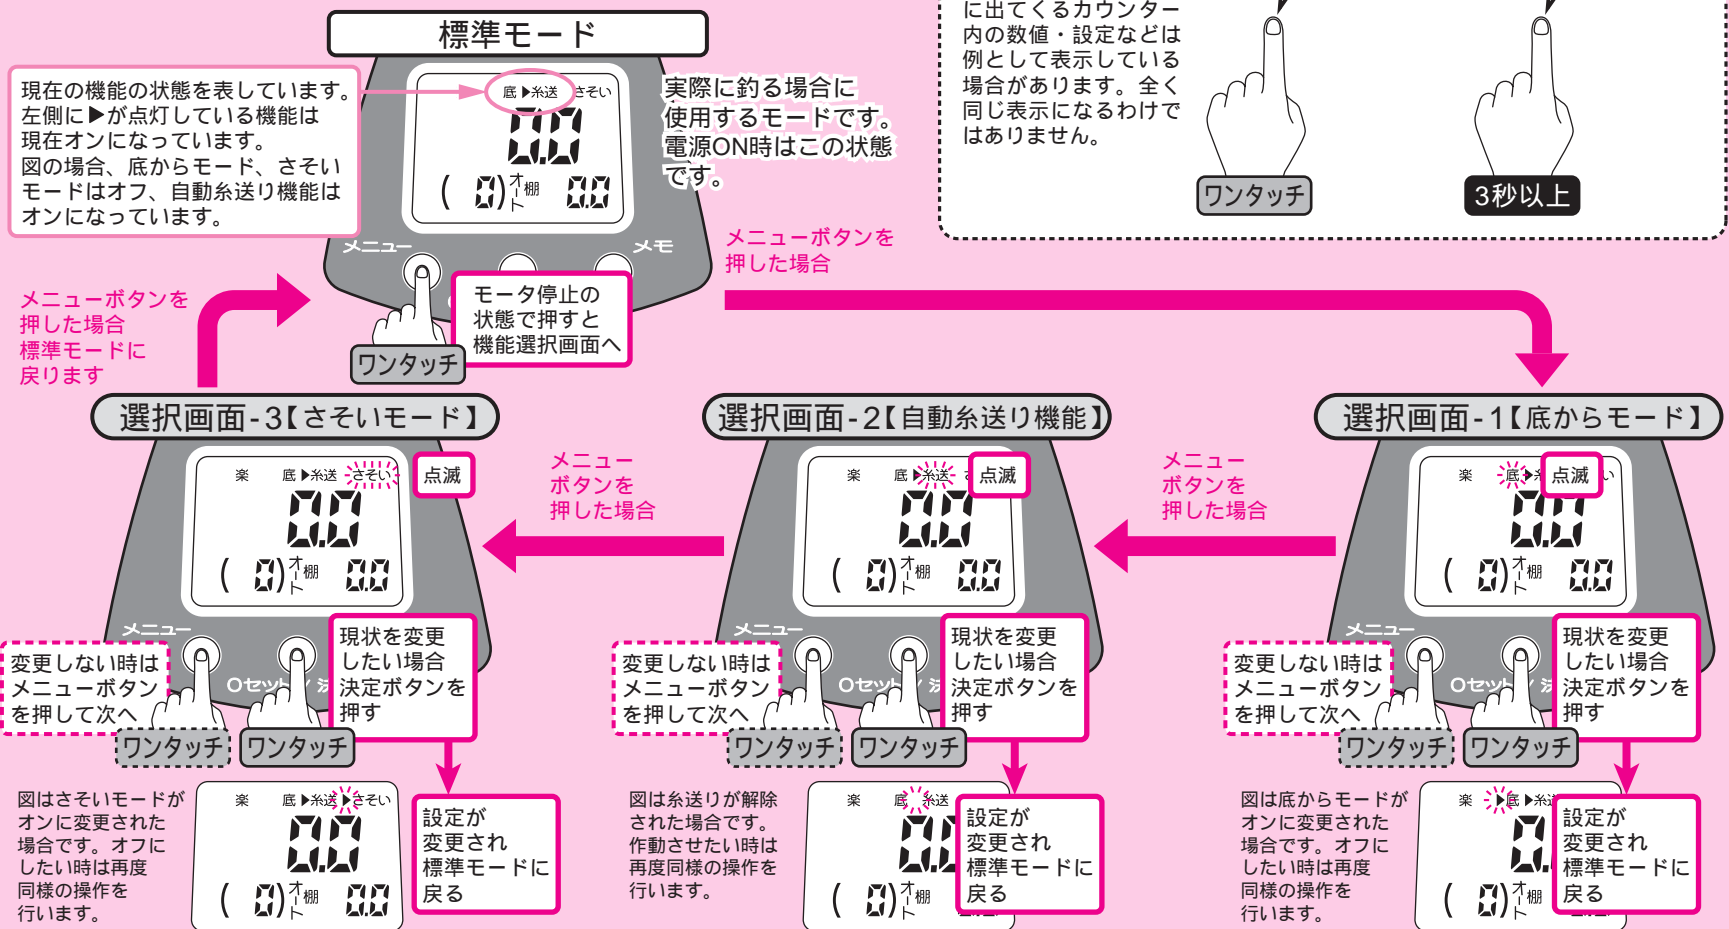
標準モード

現在の機能の状態を表しています。左側に▶が点灯している機能は現在オンになっています。
図の場合、底からモード、さそいモードはオフ、自動糸送り機能はオンになっています。

底 ▶糸送 さそい
0.0
( 0) オート 棚 0.0

実際に釣る場合に使用するモードです。電源ON時はこの状態です。

メニュー
メモ

に出てくるカウンター内の数値・設定などは例として表示している場合があります。全く同じ表示になるわけではありません。

ワンタッチ
3秒以上

メニューボタンを押した場合

メニューボタンを押した場合標準モードに戻ります

モータ停止の状態で押すと機能選択画面へ

ワンタッチ

選択画面-3【さそいモード】

選択画面-2【自動糸送り機能】

選択画面-1【底からモード】

楽 底 ▶糸送 さそい
点滅
0.0
( 0) オート 棚 0.0

メニューボタンを押した場合

楽 底 ▶糸送
点滅
0.0
( 0) オート 棚 0.0

メニューボタンを押した場合

楽 底 ▶糸
点滅
0.0
( 0) オート 棚 0.0

メニュー
0セット
変更しない時はメニューボタンを押して次へ
現状を変更したい場合決定ボタンを押す
ワンタッチ
ワンタッチ

メニュー
0セット
変更しない時はメニューボタンを押して次へ
現状を変更したい場合決定ボタンを押す
ワンタッチ
ワンタッチ

メニュー
0セット
変更しない時はメニューボタンを押して次へ
現状を変更したい場合決定ボタンを押す
ワンタッチ
ワンタッチ

図はさそいモードがオンに変更された場合です。オフにしたい時は再度同様の操作を行います。

楽 底 ▶糸送 ▶さそい
0.0
( 0) オート 棚 0.0

設定が変更され標準モードに戻る

図は糸送りが解除された場合です。作動させたい時は再度同様の操作を行います。

楽 底 糸送
0.0
( 0) オート 棚

設定が変更され標準モードに戻る

図は底からモードがオンに変更された場合です。オフにしたい時は再度同様の操作を行います。

楽 ▶底 ▶糸送
0.
( 0) オート 棚

設定が変更され標準モードに戻る